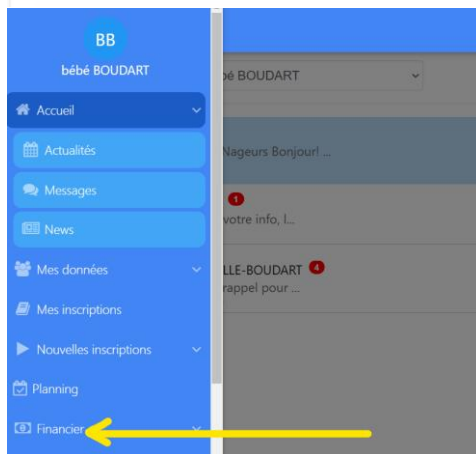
BB
bébé BOUDART

Accueil
Actualités
Messages
News
Mes données
Mes inscriptions
Nouvelles inscriptions
Planning
Financier

bé BOUDART

Nageurs Bonjour! ...

1
votre info, l...

LLE-BOUDART 4
rappel pour ...